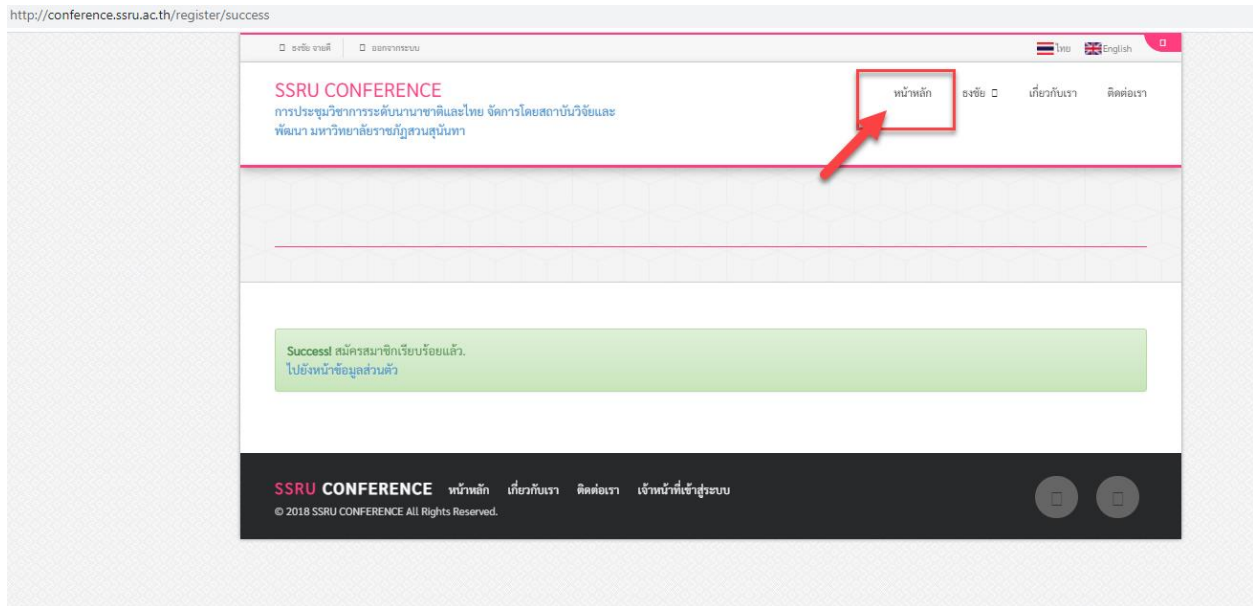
http://conference.ssru.ac.th/register/success

ธงชัย จายดี | ออกจากระบบ

ไทย English

SSRU CONFERENCE
การประชุมวิชาการระดับนานาชาติและไทย จัดการโดยสถาบันวิจัยและพัฒนา มหาวิทยาลัยราชภัฏสวนสุนันทา

หน้าหลัก ธงชัย เกี่ยวกับเรา ติดต่อเรา

Success! สมัครสมาชิกเรียบร้อยแล้ว.
ไปยังหน้าข้อมูลส่วนตัว

SSRU CONFERENCE หน้าหลัก เกี่ยวกับเรา ติดต่อเรา เจ้าหน้าที่เข้าสู่ระบบ
© 2018 SSRU CONFERENCE All Rights Reserved.